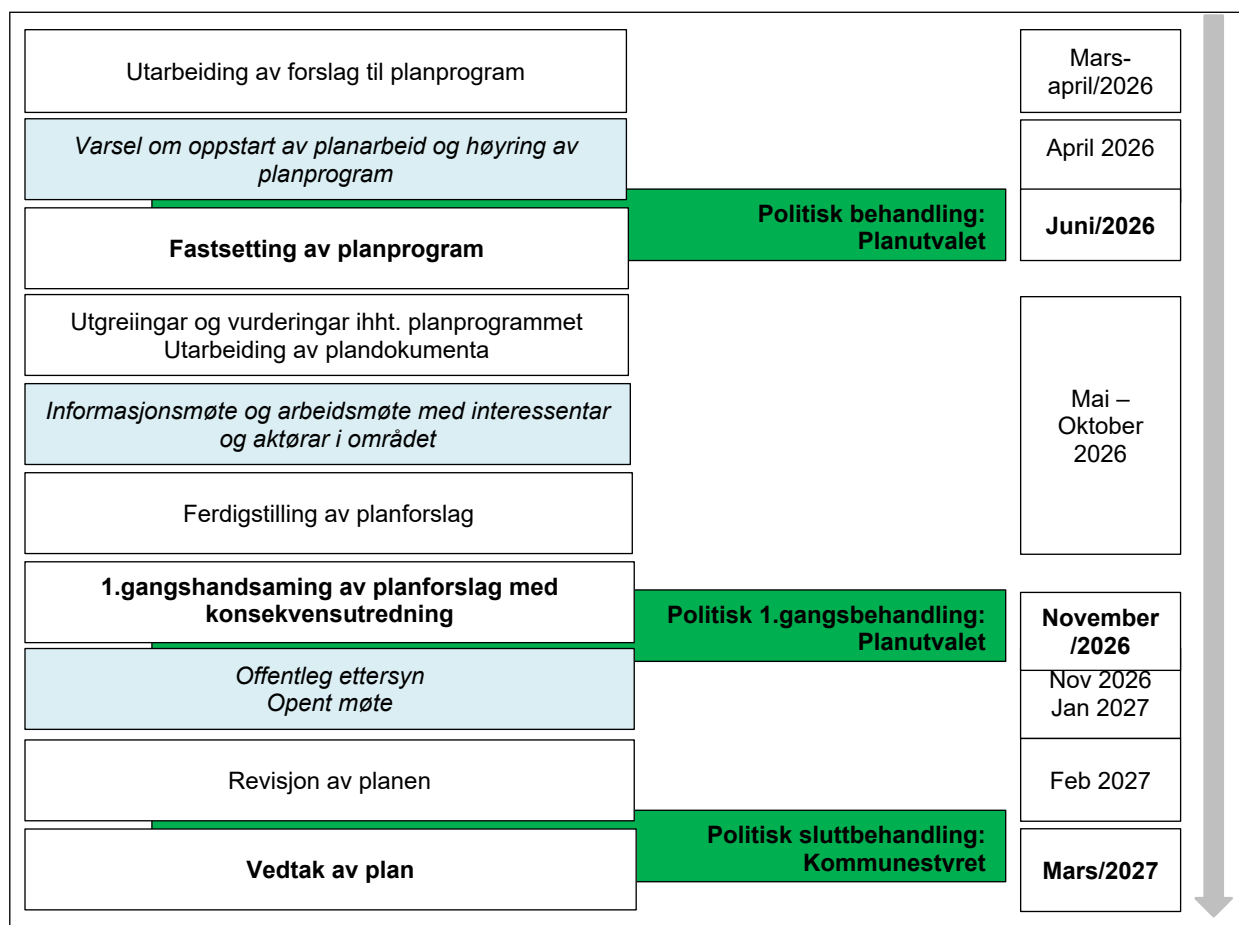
Utarbeiding av forslag til planprogram

Mars-april/2026

*Varsel om oppstart av planarbeid og høyring av planprogram*

April 2026

**Fastsetting av planprogram**

**Politisk behandling: Planutvalet**

**Juni/2026**

Utgreiingar og vurderingar ihht. planprogrammet
Utarbeiding av plandokumenta

*Informasjonsmøte og arbeidsmøte med interessentar og aktørar i området*

Ferdigstilling av planforslag

Mai – Oktober 2026

**1.gangshandsaming av planforslag med konsekvensutredning**

**Politisk 1.gangsbehandling: Planutvalet**

**November /2026**

*Offentleg ettersyn*
*Opent møte*

Nov 2026
Jan 2027

Revisjon av planen

Feb 2027

**Vedtak av plan**

**Politisk sluttbehandling: Kommunestvret**

**Mars/2027**